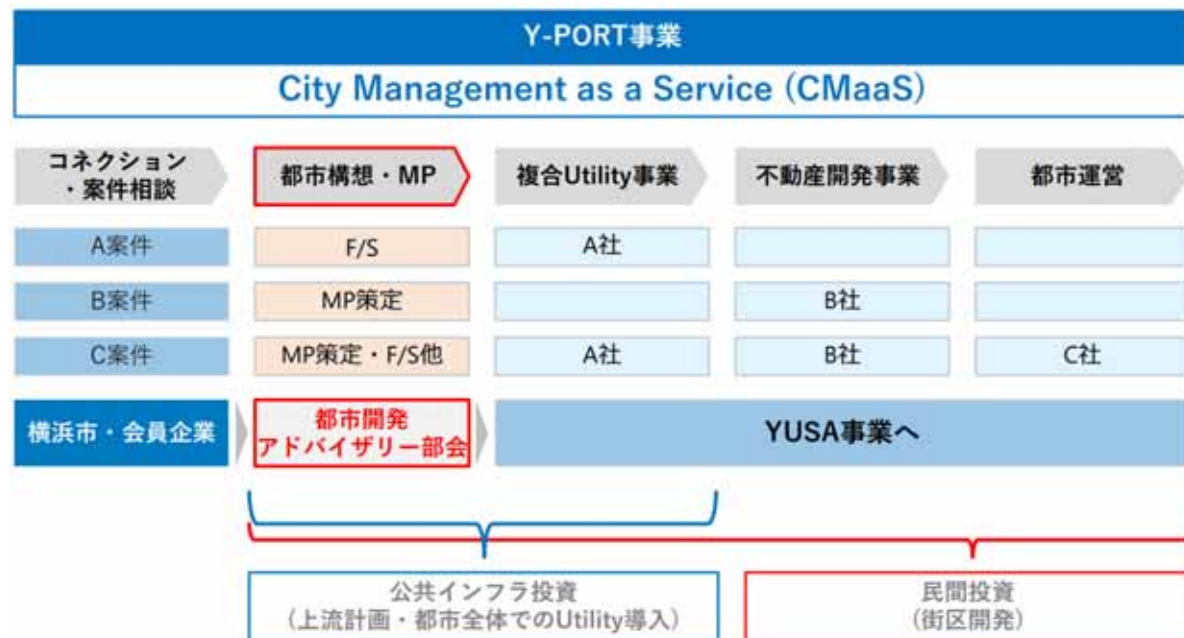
Y-PORT事業

City Management as a Service (CMaaS)

| コネクション・案件相談 | 都市構想・MP | 複合Utility事業 | 不動産開発事業 | 都市運営 |
|---|---|---|---|---|
| A案件 | F/S | A社 | | |
| B案件 | MP策定 | | B社 | |
| C案件 | MP策定・F/S他 | A社 | B社 | C社 |

横浜市・会員企業

都市開発 アドバイザリー部会

YUSA事業へ

公共インフラ投資 (上流計画・都市全体でのUtility導入)

民間投資 (街区開発)